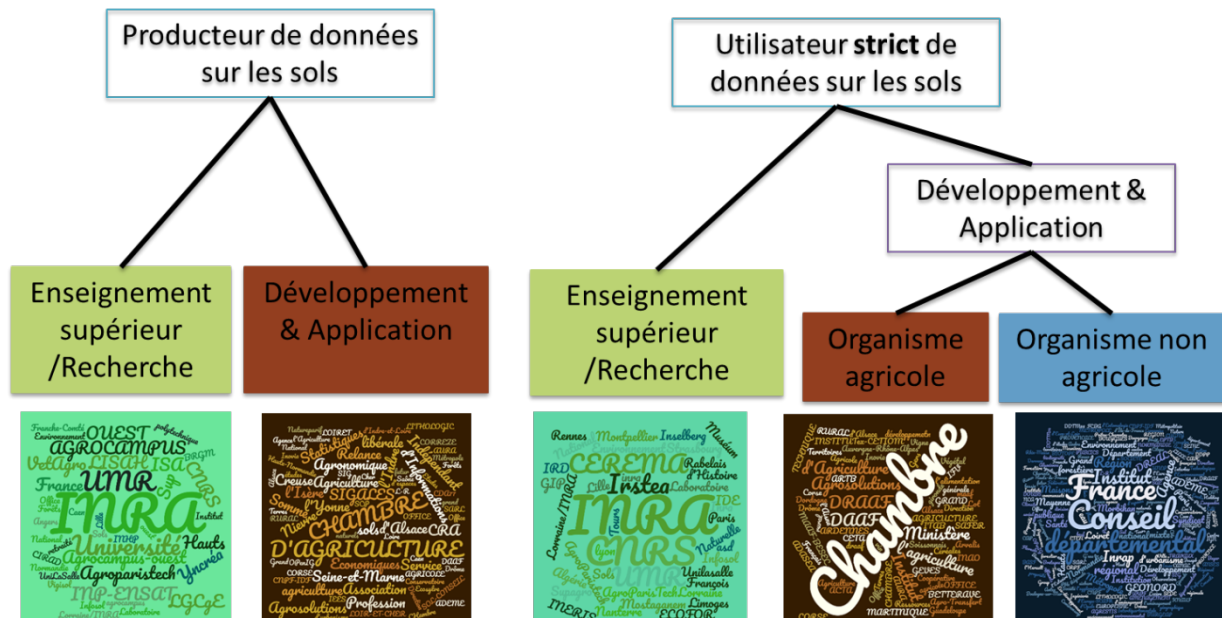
Producteur de données sur les sols

Utilisateur **strict** de données sur les sols

Développement & Application

Enseignement supérieur /Recherche

Développement & Application

Enseignement supérieur /Recherche

Organisme agricole

Organisme non agricole

OUEST AGROCAMPUS LISAH ISA CNRS UMR VetAgro INRA Université Hauts Yncréa Agroparistech IMP-ENSAT LGCgE Agrocampus-ouest France Sup Institut

CHAMBRE D'AGRICULTURE Agronomique Statistiques Relance libérale SIGALES Yonne sols d'Alsace CRA Seine-et-Marne Association Profession Agrosolutions Creuse Isère Economiques Service d'Information ADEME

Rennes Montpellier Inselberg CEREMA Irstea Rabelais d'Histoire Laboratoire INRA CNRS UMR Muséum Naturelle Paris Unilasalle François Limoges Mostaganem ECOFOR INERIS Nanterre Sols IRD GIP Lorraine Tours AgroParisTech

Chambre DRAAF DAAF Ministère d'Agriculture l'agriculture Agrosolutions RURAL ARTB BETTERAVE MARTINIQUE

France Institut Conseil départemental Région Département Inrap Développement GEONORD Environnement